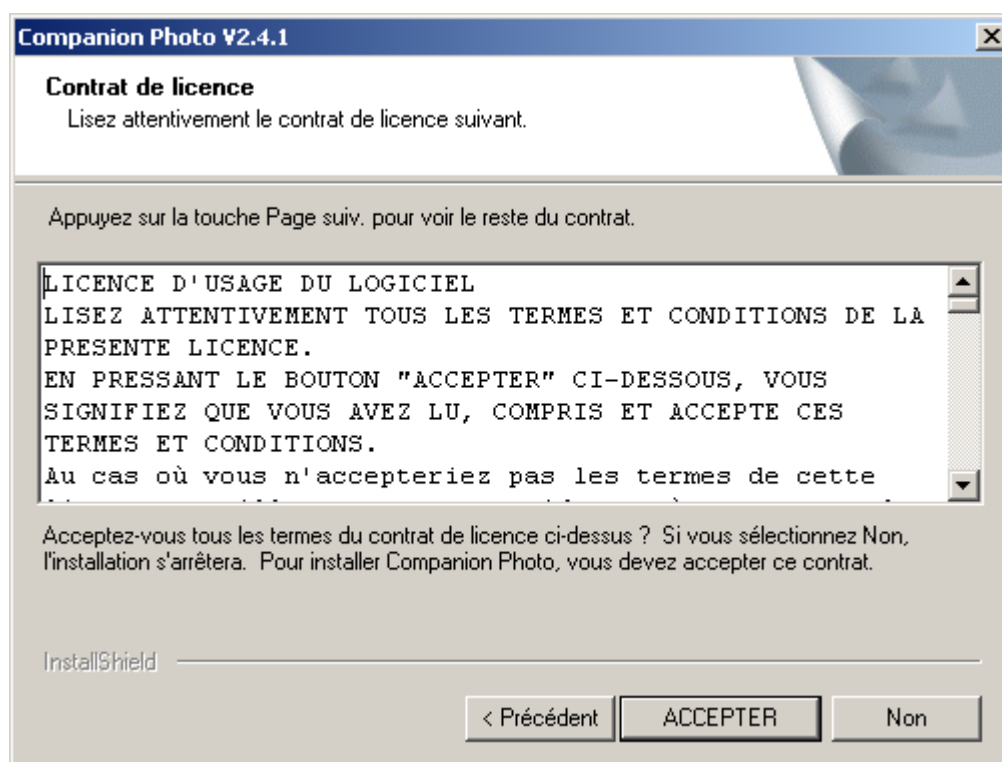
Companion Photo V2.4.1

Contrat de licence
Lisez attentivement le contrat de licence suivant.

Appuyez sur la touche Page suiv. pour voir le reste du contrat.

LICENCE D'USAGE DU LOGICIEL
LISEZ ATTENTIVEMENT TOUS LES TERMES ET CONDITIONS DE LA PRESENTE LICENCE.
EN PRESSANT LE BOUTON "ACCEPTER" CI-DESSOUS, VOUS SIGNIFIEZ QUE VOUS AVEZ LU, COMPRIS ET ACCEPTE CES TERMES ET CONDITIONS.
Au cas où vous n'accepteriez pas les termes de cette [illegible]

Acceptez-vous tous les termes du contrat de licence ci-dessus ? Si vous sélectionnez Non, l'installation s'arrêtera. Pour installer Companion Photo, vous devez accepter ce contrat.

InstallShield

< Précédent
ACCEPTER
Non